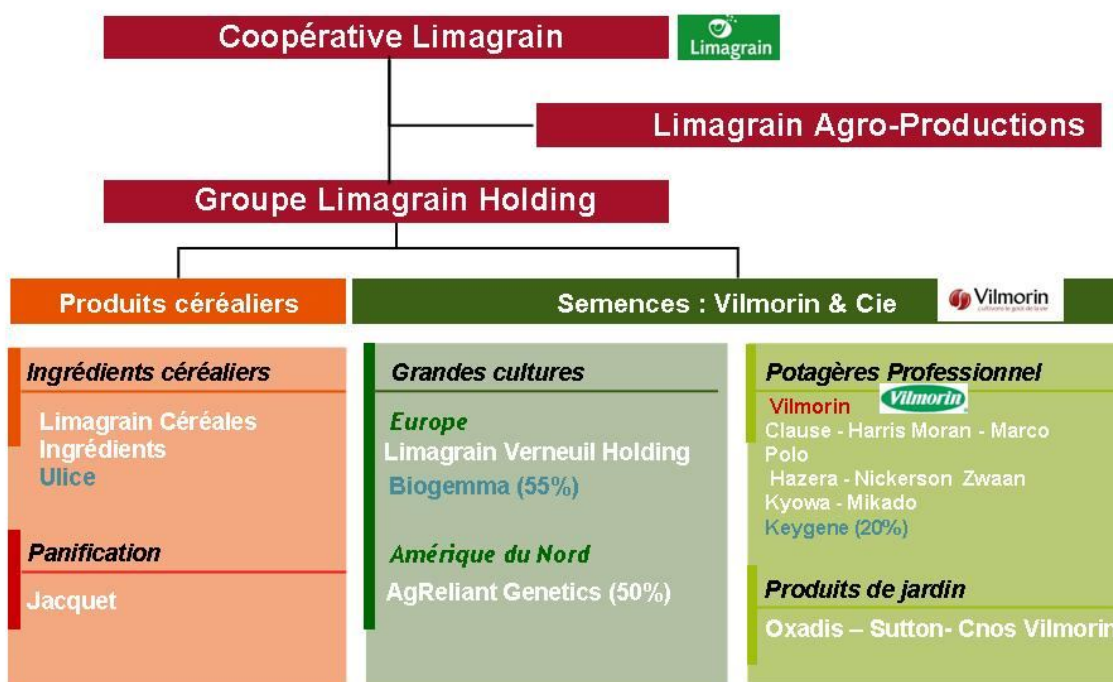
Coopérative Limagrain

Limagrain

Limagrain Agro-Productions

Groupe Limagrain Holding

Produits céréaliers

Semences : Vilmorin & Cie

Vilmorin

Ingrédients céréaliers

Limagrain Céréales Ingrédients
Ulice

Panification

Jacquet

Grandes cultures

Europe
Limagrain Verneuil Holding
Biogemma (55%)

Amérique du Nord
AgReliant Genetics (50%)

Potagères Professionnel

Vilmorin Vilmorin
Clause - Harris Moran - Marco Polo
Hazera - Nickerson Zwaan
Kyowa - Mikado
Keygene (20%)

Produits de jardin

Oxadis – Sutton- Cnos Vilmorin